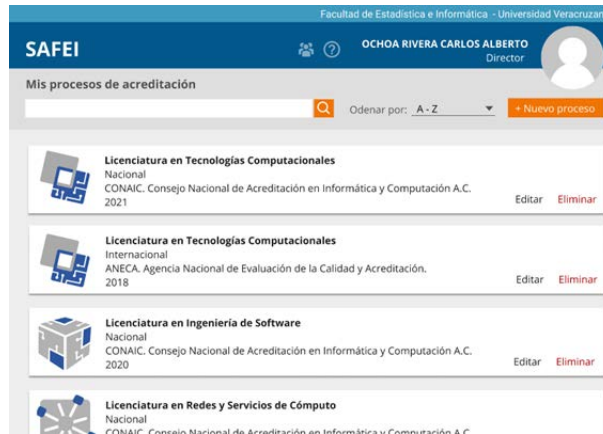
Facultad de Estadística e Informática - Universidad Veracruzana

SAFEI

OCHOA RIVERA CARLOS ALBERTO
Director

Mis procesos de acreditación

Odenar por: A - Z

+ Nuevo proceso

Licenciatura en Tecnologías Computacionales
Nacional
CONAIC. Consejo Nacional de Acreditación en Informática y Computación A.C.
2021

Editar Eliminar

Licenciatura en Tecnologías Computacionales
Internacional
ANECA. Agencia Nacional de Evaluación de la Calidad y Acreditación.
2018

Editar Eliminar

Licenciatura en Ingeniería de Software
Nacional
CONAIC. Consejo Nacional de Acreditación en Informática y Computación A.C.
2020

Editar Eliminar

Licenciatura en Redes y Servicios de Cómputo
Nacional
CONAIC. Consejo Nacional de Acreditación en Informática y Computación A.C.